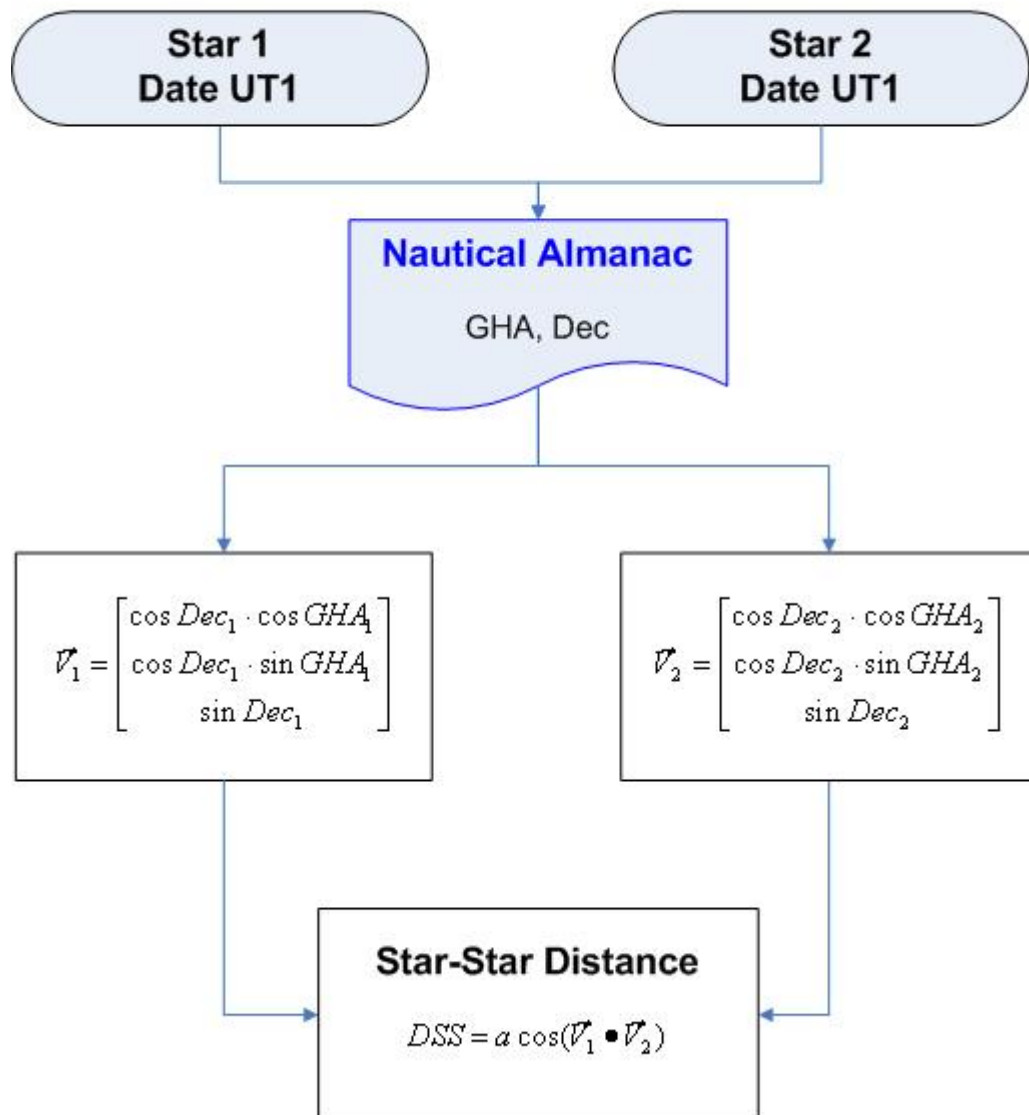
Star 1
Date UT1

Star 2
Date UT1

Nautical Almanac

GHA, Dec

$\vec{V}_1 = \begin{bmatrix} \cos Dec_1 \cdot \cos GHA_1 \\ \cos Dec_1 \cdot \sin GHA_1 \\ \sin Dec_1 \end{bmatrix}$

$\vec{V}_2 = \begin{bmatrix} \cos Dec_2 \cdot \cos GHA_2 \\ \cos Dec_2 \cdot \sin GHA_2 \\ \sin Dec_2 \end{bmatrix}$

Star-Star Distance

$DSS = a\cos(\vec{V}_1 \bullet \vec{V}_2)$